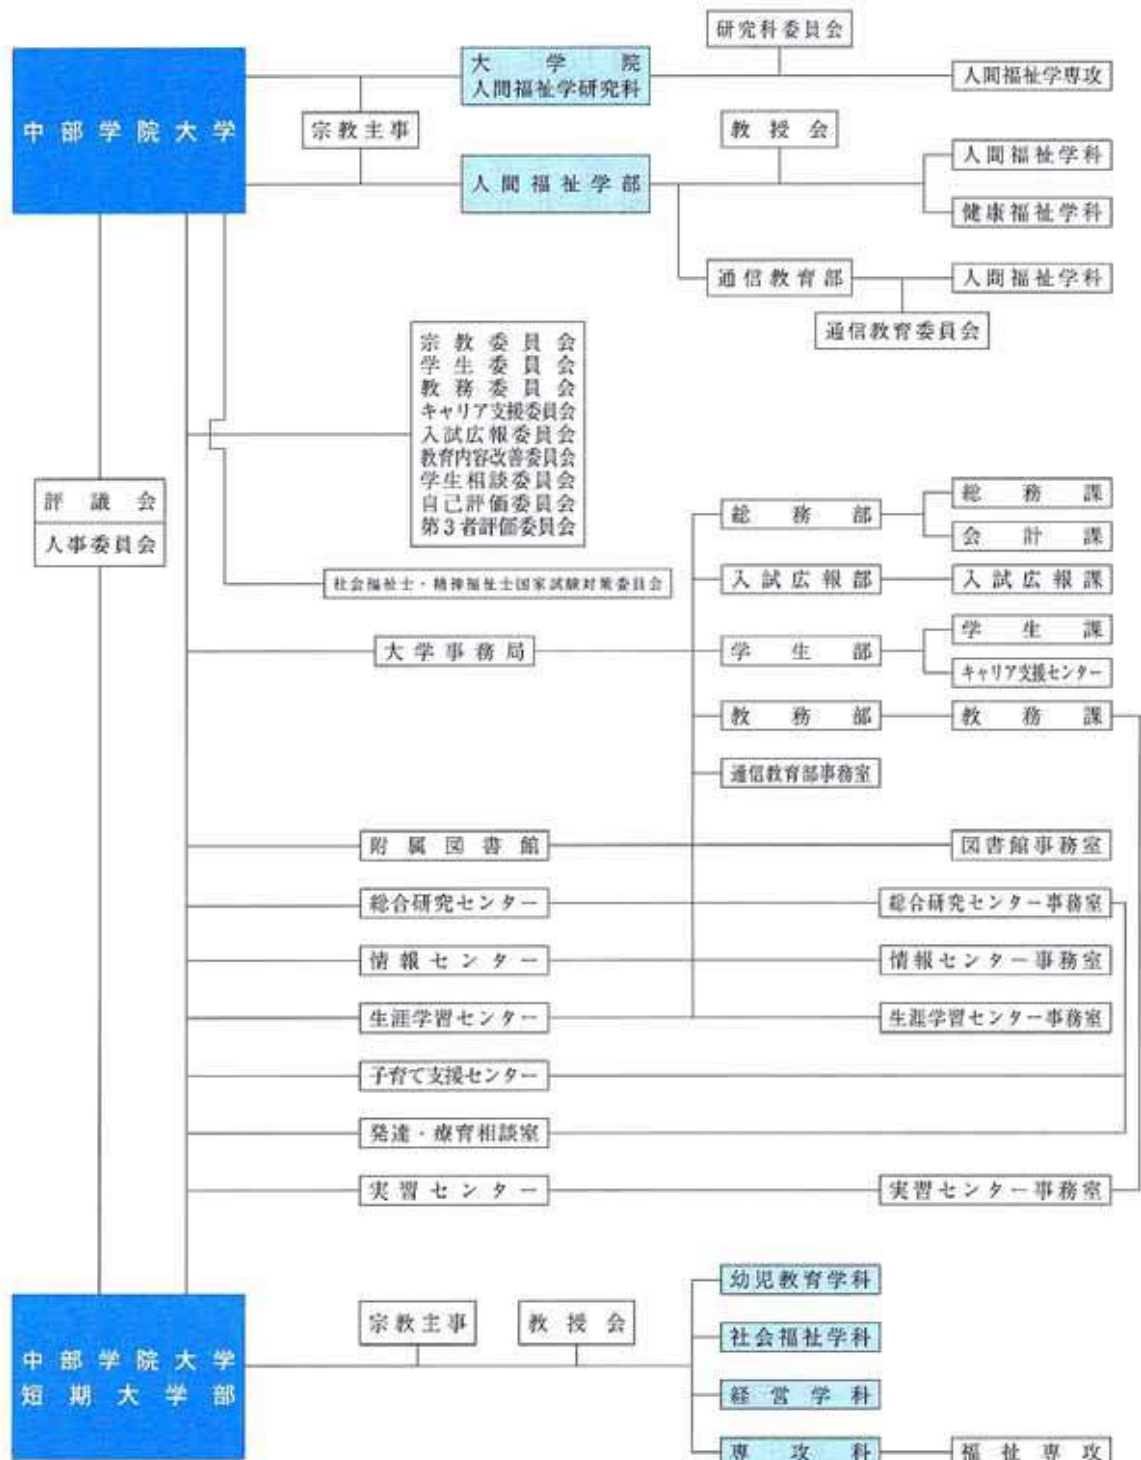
中部学院大学

研究科委員会

大学院
人間福祉学研究科

人間福祉学専攻

宗教主事

教授会

人間福祉学部

人間福祉学科

健康福祉学科

通信教育部

人間福祉学科

通信教育委員会

宗教委員会
学生委員会
教務委員会
キャリア支援委員会
入試広報委員会
教育内容改善委員会
学生相談委員会
自己評価委員会
第3者評価委員会

評議会

人事委員会

総務部

総務課

会計課

社会福祉士・精神保健福祉士国家試験対策委員会

入試広報部

入試広報課

大学事務局

学生部

学生課

キャリア支援センター

教務部

教務課

通信教育部事務室

附属図書館

図書館事務室

総合研究センター

総合研究センター事務室

情報センター

情報センター事務室

生涯学習センター

生涯学習センター事務室

子育て支援センター

発達・療育相談室

実習センター

実習センター事務室

中部学院大学
短期大学部

宗教主事

教授会

幼児教育学科

社会福祉学科

経営学科

専攻科

福祉専攻